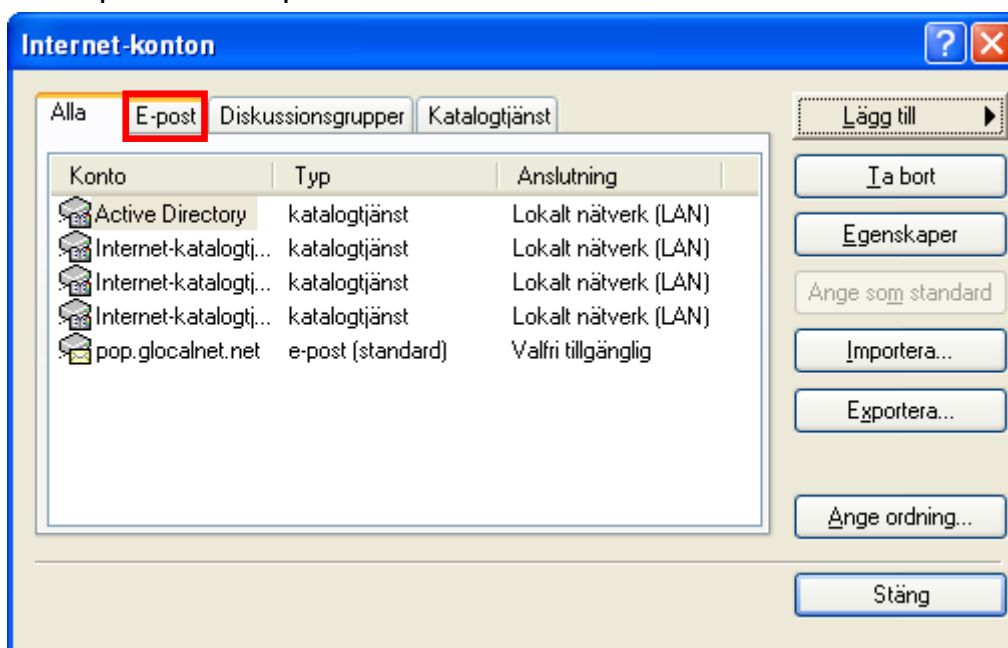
Internet-konton

?

Alla | E-post | Diskussionsgrupper | Katalogtjänst

| Konto | Typ | Anslutning |
|---|---|---|
| Active Directory | katalogtjänst | Lokalt nätverk (LAN) |
| Internet-katalogtj... | katalogtjänst | Lokalt nätverk (LAN) |
| Internet-katalogtj... | katalogtjänst | Lokalt nätverk (LAN) |
| Internet-katalogtj... | katalogtjänst | Lokalt nätverk (LAN) |
| pop.glocalnet.net | e-post (standard) | Valfri tillgänglig |

Lägg till

Ta bort

Egenskaper

Ange som standard

Importera...

Exportera...

Ange ordning...

Stäng